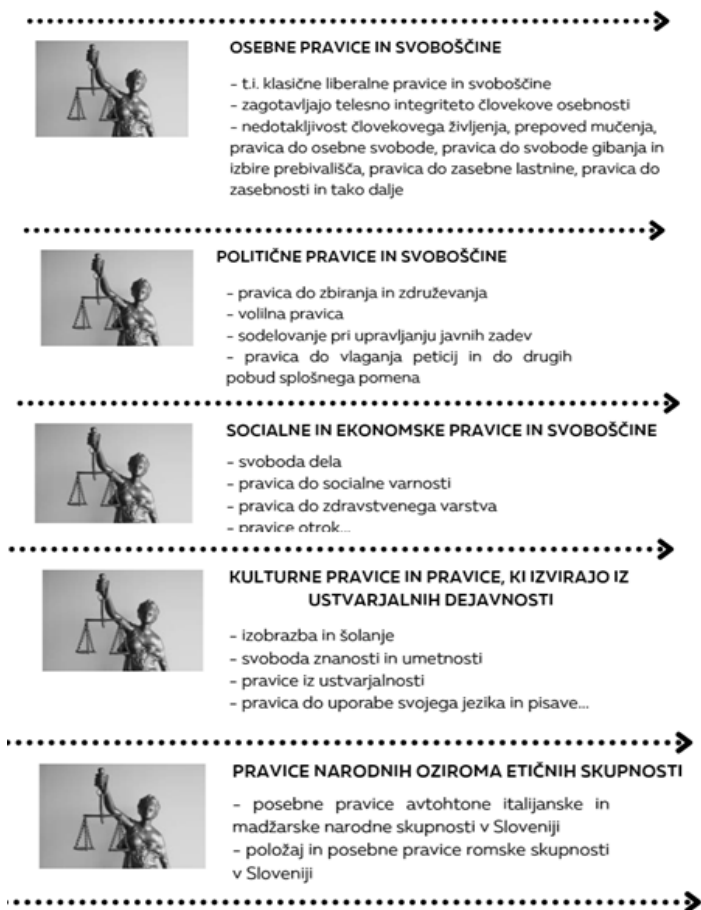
OSEBNE PRAVICE IN SVOBOŠČINE

- t.i. klasične liberalne pravice in svoboščine
- zagotavljajo telesno integriteto človekove osebnosti
- nedotakljivost človekovega življenja, prepoved mučenja, pravica do osebne svobode, pravica do svobode gibanja in izbire prebivališča, pravica do zasebne lastnine, pravica do zasebnosti in tako dalje

POLITIČNE PRAVICE IN SVOBOŠČINE

- pravica do zbiranja in združevanja
- volilna pravica
- sodelovanje pri upravljanju javnih zadev
- pravica do vlaganja peticij in do drugih pobud splošnega pomena

SOCIALNE IN EKONOMSKE PRAVICE IN SVOBOŠČINE

- svoboda dela
- pravica do socialne varnosti
- pravica do zdravstvenega varstva
- pravice otrok...

KULTURNE PRAVICE IN PRAVICE, KI IZVIRAJO IZ USTVARJALNIH DEJAVNOSTI

- izobrazba in šolanje
- svoboda znanosti in umetnosti
- pravice iz ustvarjalnosti
- pravica do uporabe svojega jezika in pisave...

PRAVICE NARODNIH OZIROMA ETIČNIH SKUPNOSTI

- posebne pravice avtohtone italijanske in madžarske narodne skupnosti v Sloveniji
- položaj in posebne pravice romske skupnosti v Sloveniji